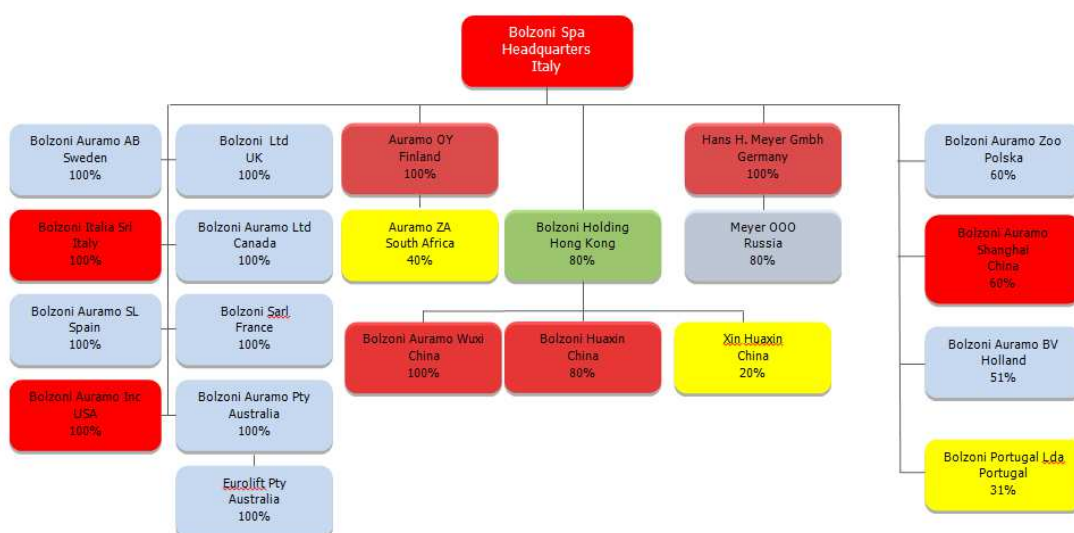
Bolzoni Spa
Headquarters
Italy

Bolzoni Auramo AB
Sweden
100%

Bolzoni Ltd
UK
100%

Auramo OY
Finland
100%

Hans H. Meyer Gmbh
Germany
100%

Bolzoni Auramo Zoo
Polska
60%

Bolzoni Italia Srl
Italy
100%

Bolzoni Auramo Ltd
Canada
100%

Auramo ZA
South Africa
40%

Bolzoni Holding
Hong Kong
80%

Meyer OOO
Russia
80%

Bolzoni Auramo
Shanghai
China
60%

Bolzoni Auramo SL
Spain
100%

Bolzoni Sarl
France
100%

Bolzoni Auramo Wuxi
China
100%

Bolzoni Huaxin
China
80%

Xin Huaxin
China
20%

Bolzoni Auramo BV
Holland
51%

Bolzoni Auramo Inc
USA
100%

Bolzoni Auramo Pty
Australia
100%

Bolzoni Portugal Lda
Portugal
31%

Eurolift Pty
Australia
100%